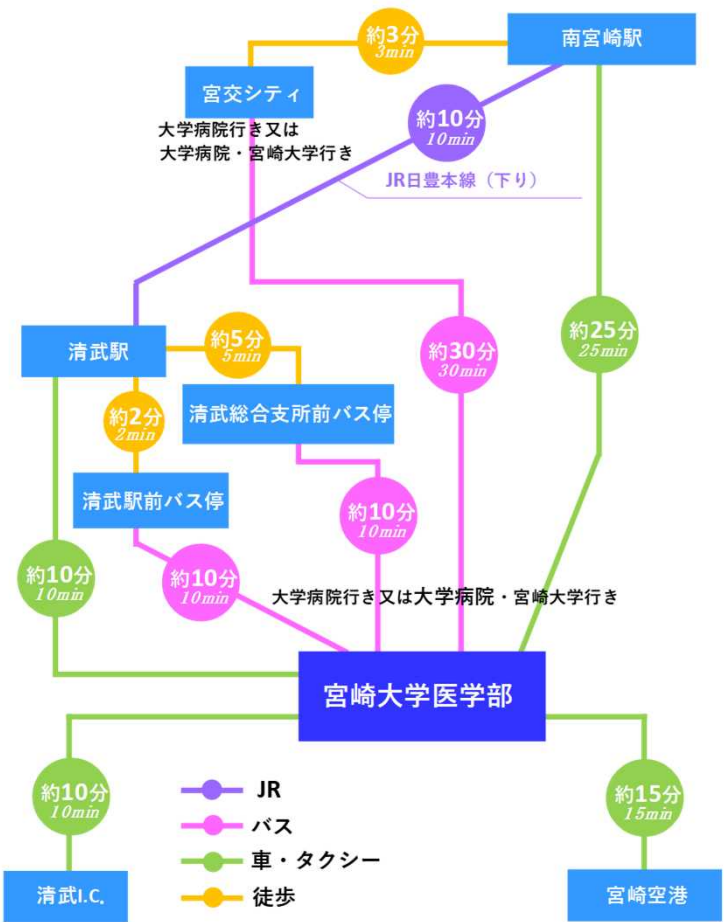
約3分
3min

南宮崎駅

宮交シティ

大学病院行き又は
大学病院・宮崎大学行き

約10分
10min

JR日豊本線（下り）

清武駅

約5分
5min

約30分
30min

約25分
25min

約2分
2min

清武総合支所前バス停

清武駅前バス停

約10分
10min

約10分
10min

約10分
10min

大学病院行き又は大学病院・宮崎大学行き

宮崎大学医学部

約10分
10min

約15分
15min

JR
バス
車・タクシー
徒歩

清武I.C.

宮崎空港